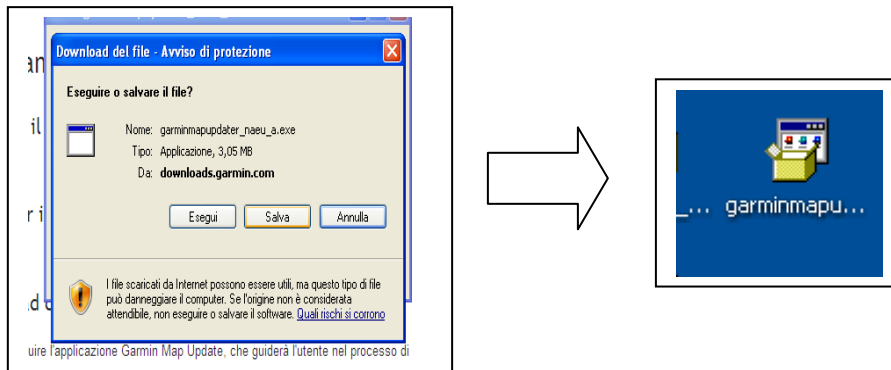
an

il

r i

d

Download del file - Avviso di protezione

Eseguire o salvare il file?

Nome: garminmapupdater_naeu_a.exe
Tipo: Applicazione, 3,05 MB
Da: downloads.garmin.com

Esegui Salva Annulla

I file scaricati da Internet possono essere utili, ma questo tipo di file può danneggiare il computer. Se l'origine non è considerata attendibile, non eseguire o salvare il software. Quali rischi si corrono

uire l'applicazione Garmin Map Update, che guiderà l'utente nel processo di

_... garminmapu...